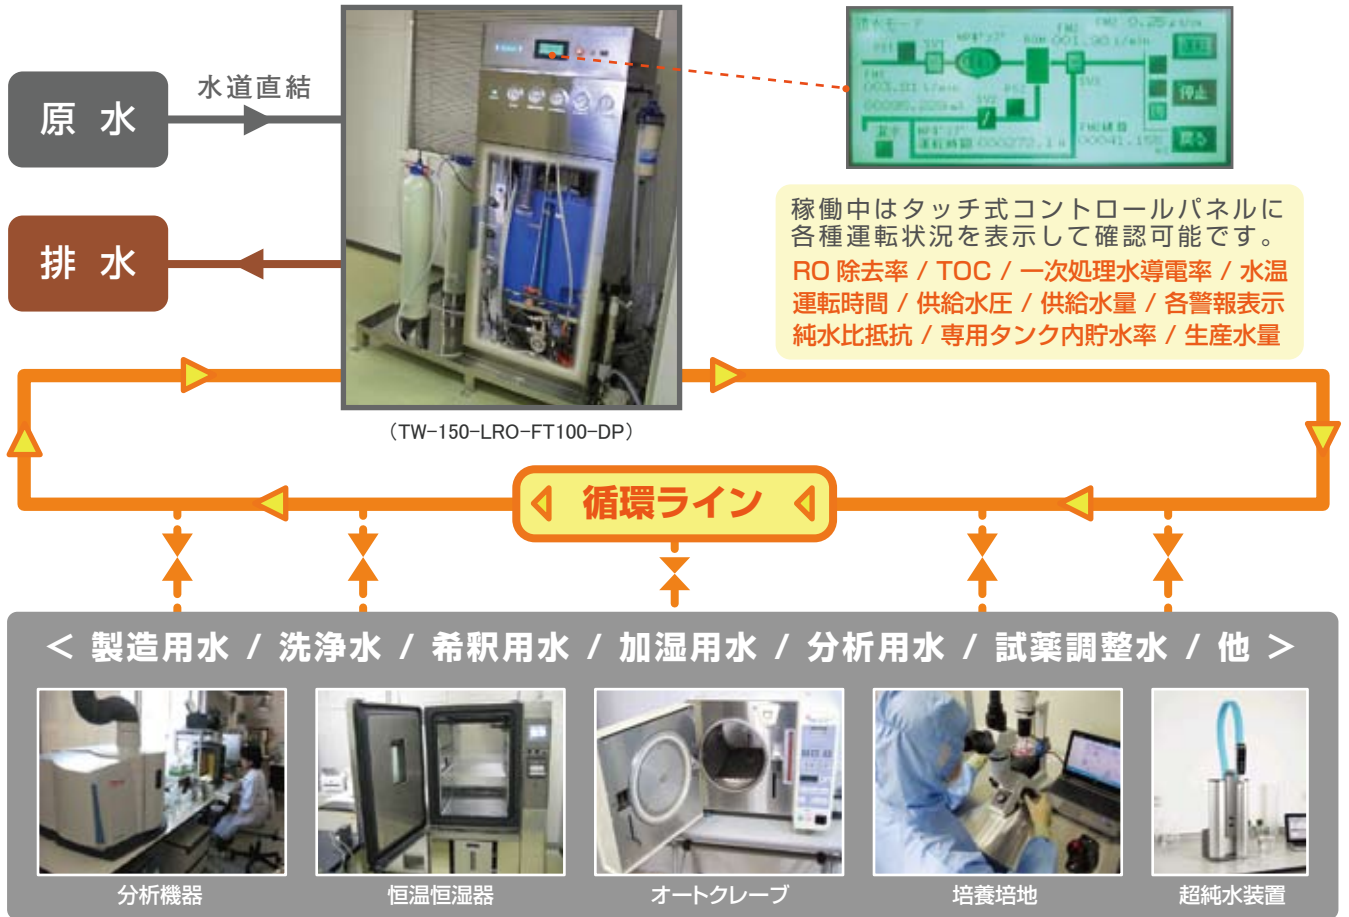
原 水

水道直結

排 水

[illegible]

稼働中はタッチ式コントロールパネルに各種運転状況を表示して確認可能です。

RO 除去率 / TOC / 一次処理水導電率 / 水温
運転時間 / 供給水圧 / 供給水量 / 各警報表示
純水比抵抗 / 専用タンク内貯水率 / 生産水量

（TW-150-LRO-FT100-DP）

循環ライン

＜ 製造用水 / 洗浄水 / 希釈用水 / 加湿用水 / 分析用水 / 試薬調整水 / 他 ＞

分析機器

恒温恒湿器

オートクレーブ

培養培地

超純水装置